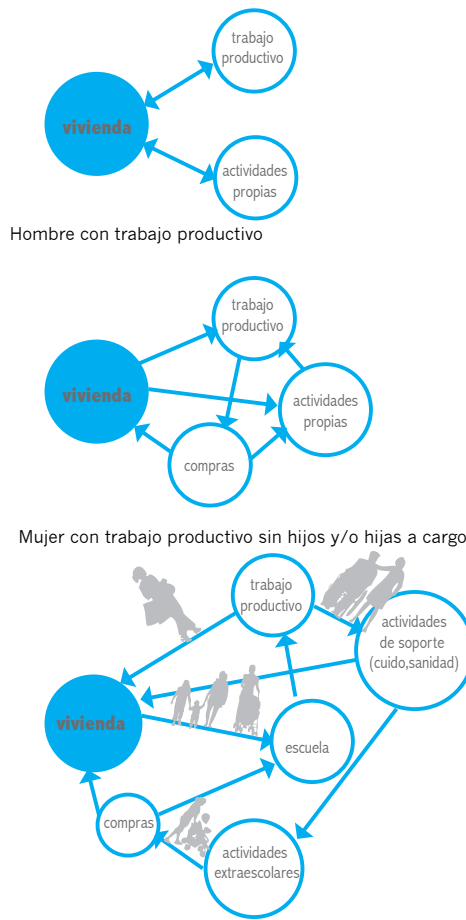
vivienda
trabajo productivo
actividades propias

Hombre con trabajo productivo

vivienda
trabajo productivo
actividades propias
compras

Mujer con trabajo productivo sin hijos y/o hijas a cargo

trabajo productivo
actividades de soporte (cuido,sanidad)
vivienda
escuela
compras
actividades extraescolares